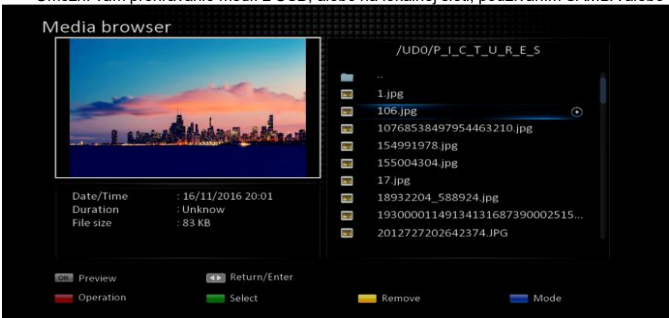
Media browser

/UD0/P_I_C_T_U_R_E_S

..
1.jpg
106.jpg
10768538497954463210.jpg
154991978.jpg
155004304.jpg
17.jpg
18932204_588924.jpg
19300001149134131687390002515...
2012727202642374.JPG

Date/Time : 16/11/2016 20:01
Duration : Unknow
File size : 83 KB

OK Preview
Return/Enter
Operation
Select
Remove
Mode